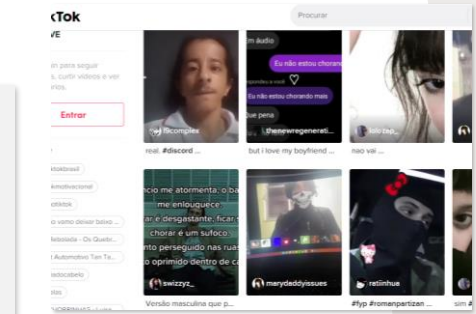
kTok
VE

in para seguir s, curtir vídeos e ver ntários.

Entrar

Procurar

tiktokbrasil
tomotivacional
toktok
o vamo deixar baixo ...
tebolada - Os Quebr...
Automotivo Tan To...
bodecabelo
ldo
NORDINAS

flicomplex
real. #discord ...

m áudio
Eu não estou chorando
Eu não estou chorando mais
que pena
thenewregenerati...
but i love my boyfriend ...

lolo.zap_
nao vai ...

ncio me atormenta; o ba me enlouquece ar e desgastante, ficar chorar é um sufoco. nto perseguido nas ruas oprimido dentro de ca
swizzyz_
Versão masculina que p...

marydaddyissues

retiinhue
#fyp #romanpartizan ...

sim #